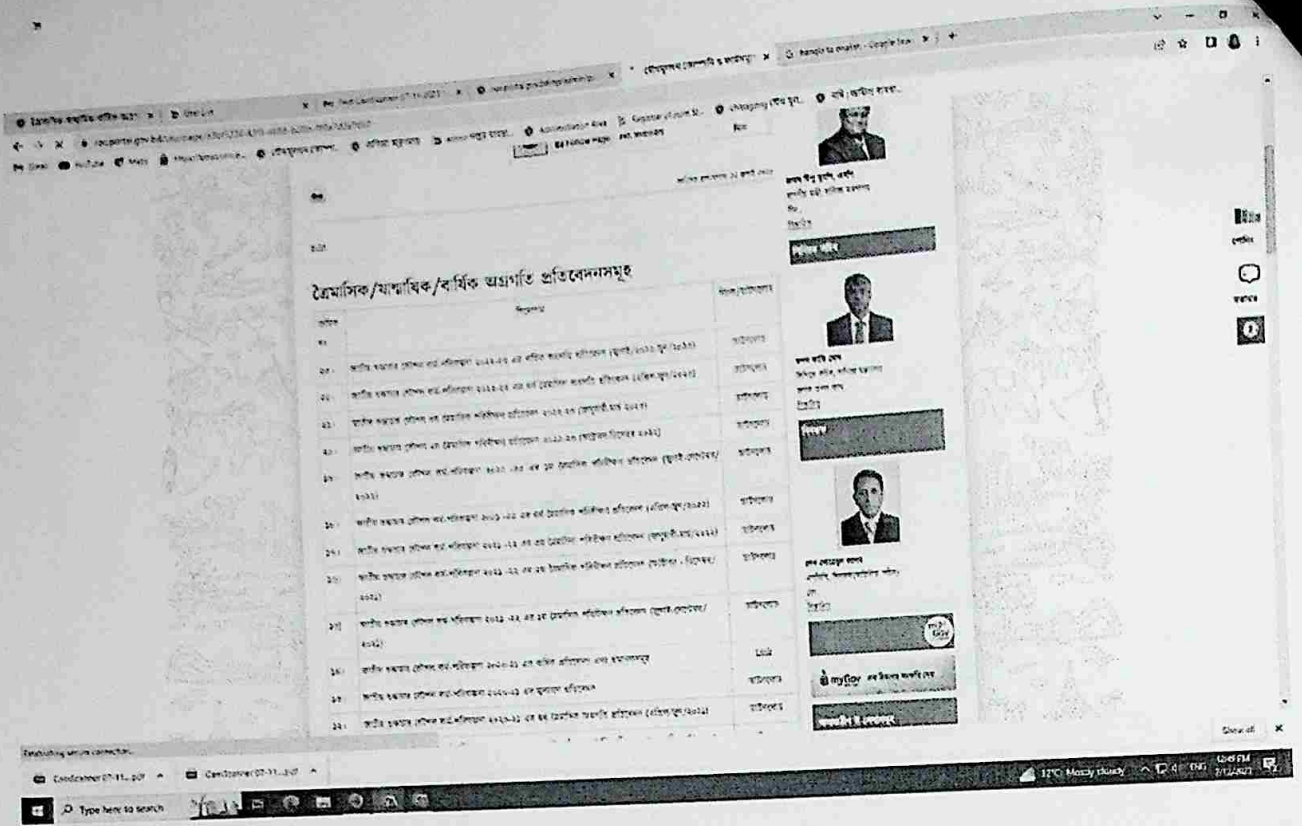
ত্রৈমাসিক/ষান্মাষিক/বার্ষিক অগ্রগতি প্রতিবেদনসমূহ

Establishing secure connection...

CamScanner 07-11....pdf

CamScanner 07-11....pdf

Show all

Type here to search

12°C Mostly cloudy

ENG

12:05 PM